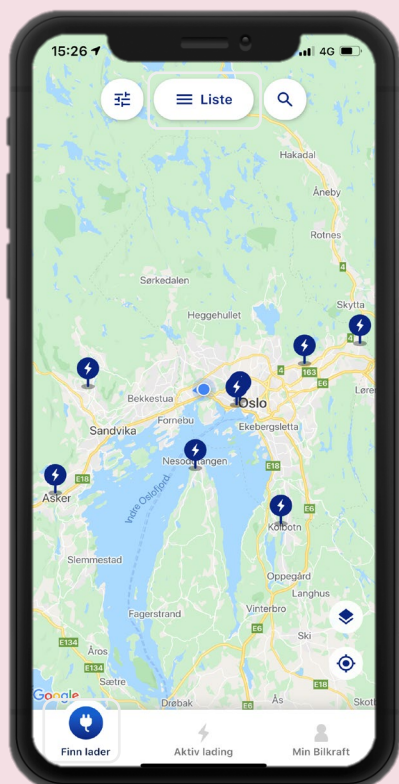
15:26
4G

Liste

Hakadal
Åneby
Rotnes
Sørkedalen
Skytta
Heggehullet
4
163
Løre
Bekkestua
Oslo
Sandvika
Fornebu
Ekebergsletta
Nesoddtangen
E18
Asker
E18
Vestre Oslofjord
Kolbotn
E6
Slemmestad
Oppegård
Langhus
Fagerstrand
Vinterbro
E6
Ski
E134
Åros
E134
Sætre
E18
Google
Drøbak
Ås
Skott

Finn lader
Aktiv lading
Min Bilkraft